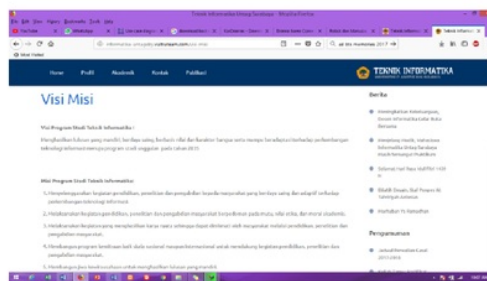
Teknik Informatika Untag Surabaya - Mozilla Firefox

File Edit View History Bookmarks Tools Help

YouTube | WhatsApp | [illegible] | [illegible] | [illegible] | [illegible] | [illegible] | Teknik Informatika | Teknik Informat...

informatika.untag-sby.ac.id/visi-misi

Most Visited

Home | Profil | Akademik | Kontak | Publikasi

TEKNIK INFORMATIKA
UNIVERSITAS 17 AGUSTUS 1945 SURABAYA

Visi Misi

Visi Program Studi Teknik Informatika :

Menghasilkan lulusan yang mandiri, berdaya saing, berbudi tinggi, dan berkarakter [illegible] serta mampu beradaptasi terhadap perkembangan teknologi informasi menuju program studi unggulan pada tahun 2025.

Misi Program Studi Teknik Informatika :

1. Menyelenggarakan kegiatan pendidikan, penelitian dan pengabdian kepada masyarakat yang berdaya saing dan adaptif terhadap perkembangan teknologi informasi.
2. Melaksanakan kegiatan pendidikan, penelitian dan pengabdian masyarakat berpedoman pada mutu, nilai etika, dan moral akademis.
3. Melaksanakan kerjasama yang menguntungkan kerjasama dengan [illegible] untuk mendukung kegiatan pendidikan, penelitian dan pengabdian masyarakat.
4. Mendorong program kemitraan baik skala nasional maupun internasional untuk mendukung kegiatan pendidikan, penelitian dan pengabdian masyarakat.
5. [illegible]

Berita

Peningkatan Kemampuan Dosen Informatika dalam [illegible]

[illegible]

Selamat Hari Raya Idul Fitri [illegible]

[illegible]

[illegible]

Pengumuman

Jadwal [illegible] 2017/2018

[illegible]